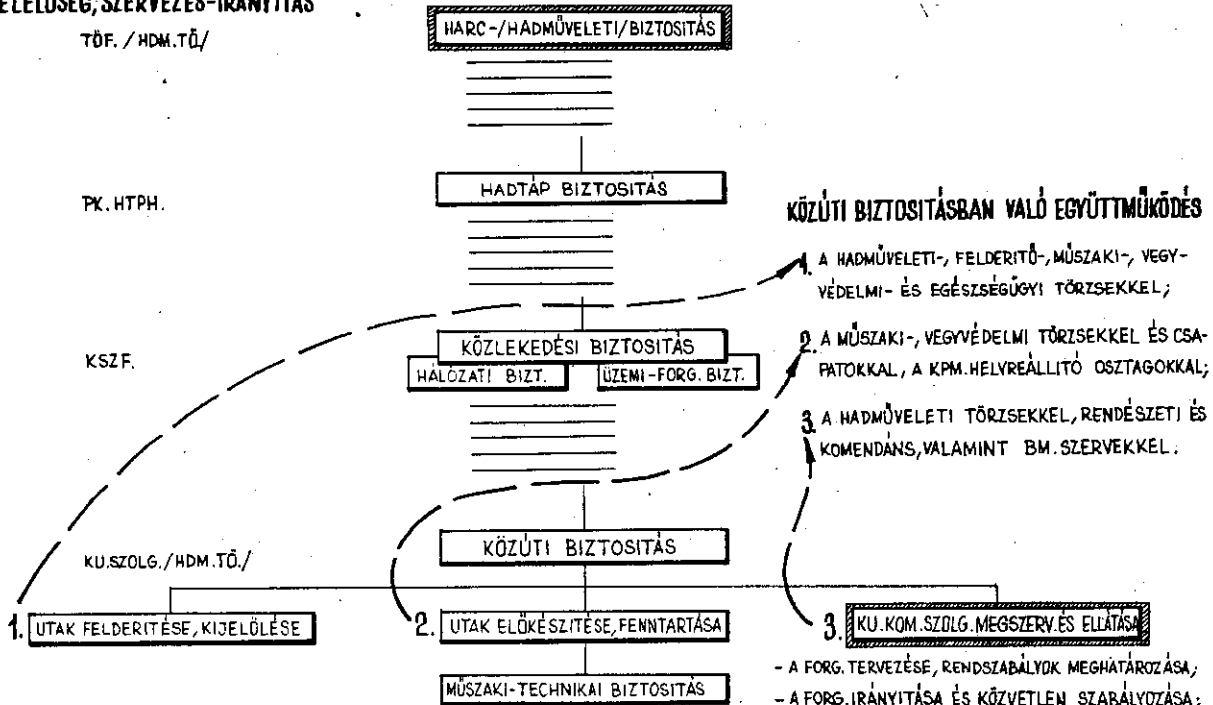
FELELŐSÉG, SZERVEZÉS-IRÁNYÍTÁS

TÖF. / HDM.TŐ/

HARC-/HADMŰVELETI/BIZTOSITÁS

PK. HTPH.

HADTÁP BIZTOSITÁS

KÖZÚTI BIZTOSITÁSBAN VALÓ EGYÜTTMŰKÖDÉS

1. A HADMŰVELETI-, FELDERITŐ-, MŰSZAKI-, VEGYVÉDELMI- ÉS EGÉSZSÉGÜGYI TÖRZSEKKEL;

KSZF.

KÖZLEKEDÉSI BIZTOSITÁS

HÁLÓZATI BIZT.

ÜZEMI-FORG. BIZT.

2. A MŰSZAKI-, VEGYVÉDELMI TÖRZSEKKEL ÉS CSAPATOKKAL, A KPM. HELYREÁLLITÓ OSZTAGOKKAL;

3. A HADMŰVELETI TÖRZSEKKEL, RENDÉSZETI ÉS KOMENDÁNS, VALAMINT BM. SZERVEKKEL.

KU.SZOLG./HDM.TŐ/

KÖZÚTI BIZTOSITÁS

1. UTAK FELDERITÉSE, KIJELÖLÉSE

2. UTAK ELŐKÉSZITÉSE, FENNTARTÁSA

3. KU.KOM.SZOLG.MEGSZERV.ÉS ELLÁTÁSA

MŰSZAKI-TECHNIKAI BIZTOSITÁS

- A FORG. TERVEZÉSE, RENDSZABÁLYOK MEGHATÁROZÁSA;
- A FORG. IRÁNYITÁSA ÉS KÖZVETLEN SZABÁLYOZÁSA;